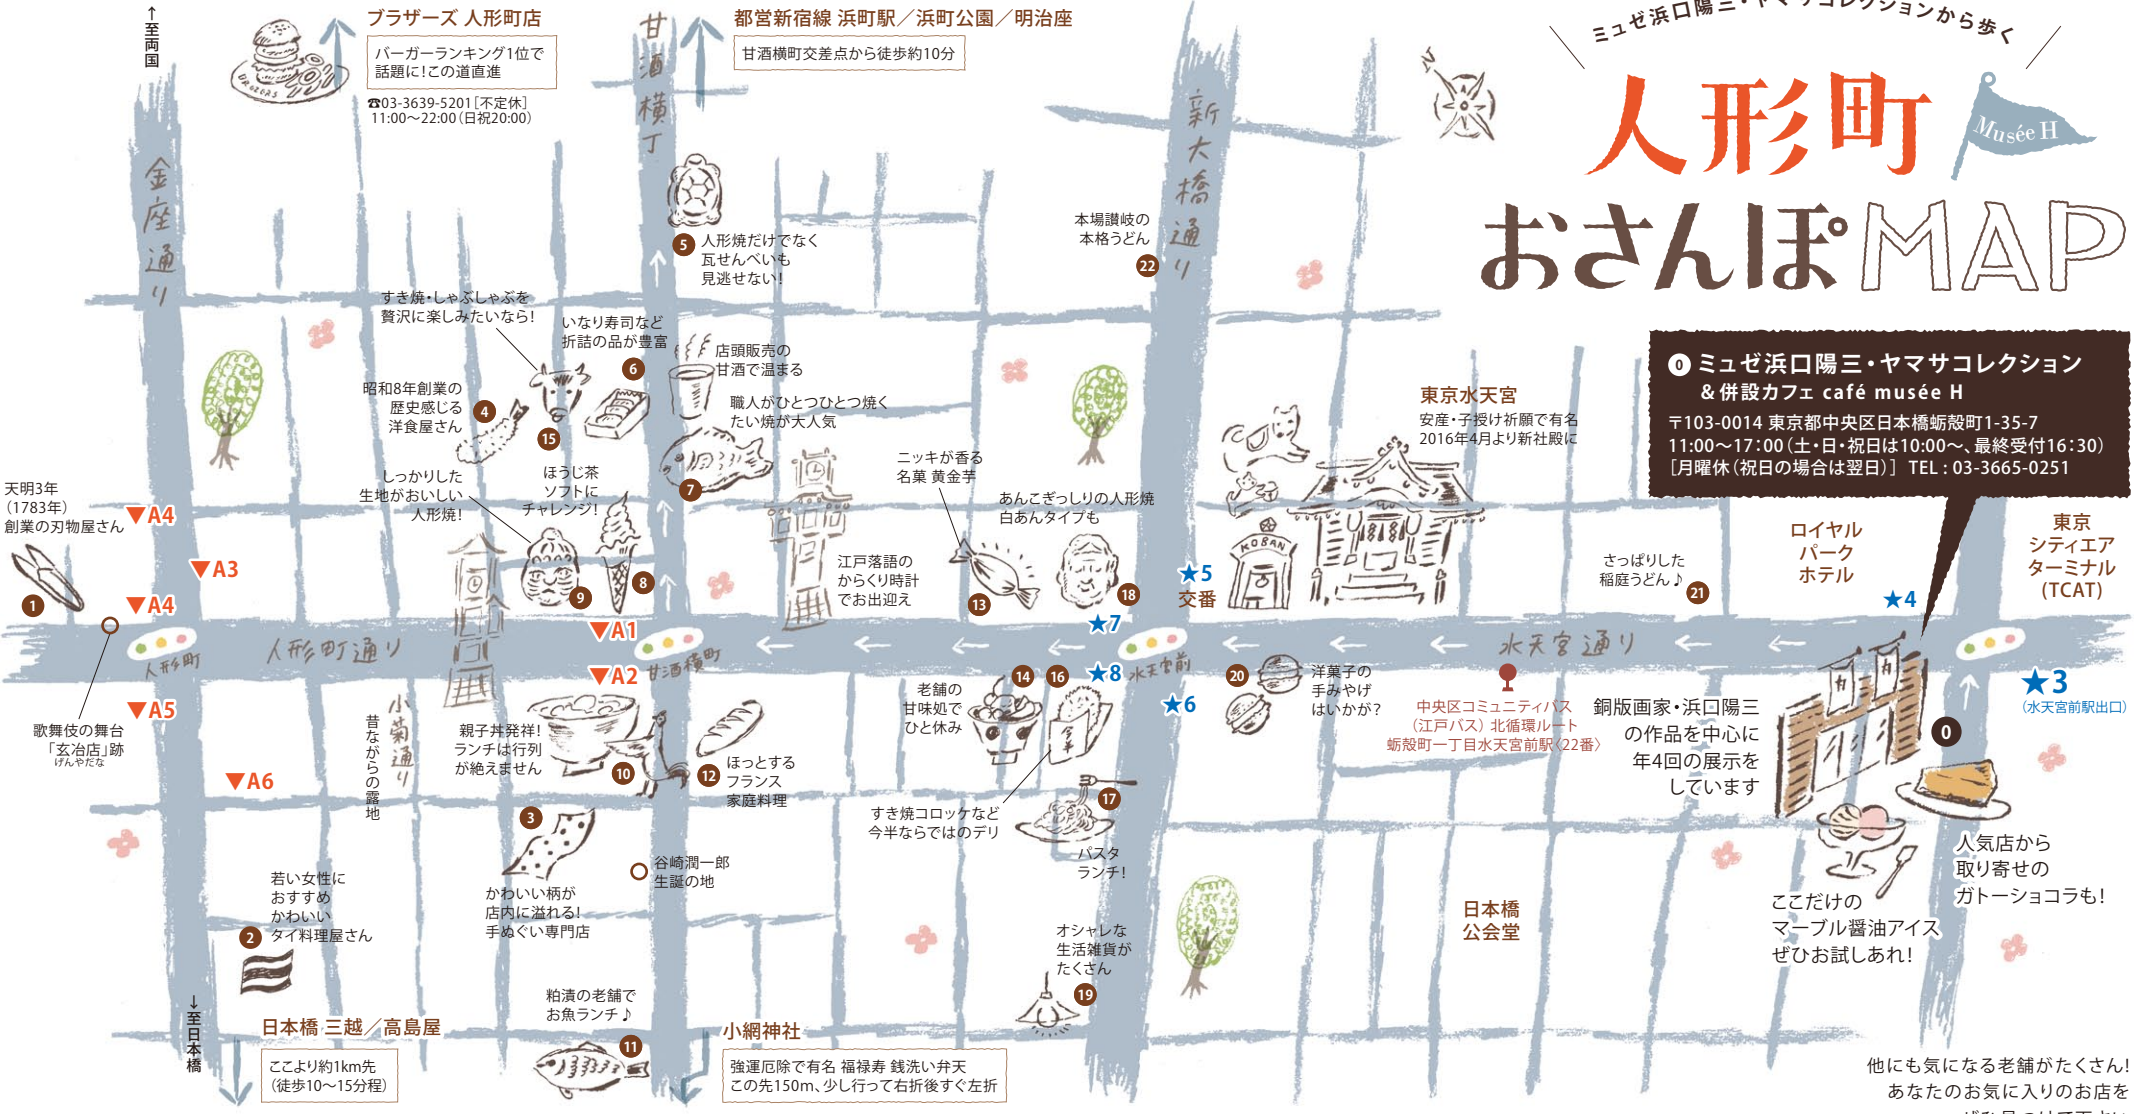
ミュゼ浜口陽三・ヤマサコレクションから歩く
人形町
Musée H
おさんぽMAP

↑至両国

ブラザーズ 人形町店
バーガーランキング1位で話題に!この道直進
☎03-3639-5201［不定休］
11:00~22:00（日祝20:00）

甘酒横丁

都営新宿線 浜町駅／浜町公園／明治座
甘酒横町交差点から徒歩約10分

新大橋通り

金座通り

5 人形焼だけでなく瓦せんべいも見逃せない!

本場讃岐の本格うどん 22

すき焼・しゃぶしゃぶを贅沢に楽しみたいなら!

いなり寿司など折詰の品が豊富 6

店頭販売の甘酒で温まる

昭和8年創業の歴史感じる洋食屋さん 4

15

職人がひとつひとつ焼くたい焼が大人気

7

しっかりした生地がおいしい人形焼!

ほうじ茶ソフトにチャレンジ!

ニッキが香る名菓 黄金芋

あんこぎっしりの人形焼 白あんタイプも

天明3年（1783年）創業の刃物屋さん

1

A4
A3
A4

9
8

江戸落語のからくり時計でお出迎え

13

18

★5 交番

★7

東京水天宮
安産・子授け祈願で有名
2016年4月より新社殿に

KOBAN

0 ミュゼ浜口陽三・ヤマサコレクション
＆併設カフェ café musée H
〒103-0014 東京都中央区日本橋蛎殻町1-35-7
11:00~17:00（土・日・祝日は10:00~、最終受付16:30）
［月曜休（祝日の場合は翌日）］ TEL：03-3665-0251

ロイヤルパークホテル

東京シティエアターミナル（TCAT）

さっぱりした稲庭うどん♪ 21

★4

A1

人形町
人形町通り

甘酒横町

水天宮前

水天宮通り

★3（水天宮前駅出口）

A2

A5

歌舞伎の舞台「玄冶店」跡 げんやだな

昔ながらの露地

小菊通り

親子丼発祥!ランチは行列が絶えません

10

12 ほっとするフランス家庭料理

老舗の甘味処でひと休み

14 16

★8

★6

20 洋菓子の手みやげはいかが?

中央区コミュニティバス（江戸バス）北循環ルート 蛎殻町一丁目水天宮前駅〈22番〉

銅版画家・浜口陽三の作品を中心に年4回の展示をしています

0

A6

3

すき焼コロッケなど今半ならではのデリ

17

パスタランチ!

人気店から取り寄せのガトーショコラも!

谷崎潤一郎生誕の地

若い女性におすすめかわいいタイ料理屋さん 2

かわいい柄が店内に溢れる!手ぬぐい専門店

日本橋公会堂

ここだけのマーブル醤油アイスぜひお試しあれ!

オシャレな生活雑貨がたくさん 19

↓至日本橋

日本橋 三越／高島屋
ここより約1km先（徒歩10~15分程）

粕漬の老舗でお魚ランチ♪

11

小網神社
強運厄除で有名 福禄寿 銭洗い弁天
この先150m、少し行って右折後すぐ左折

他にも気になる老舗がたくさん!
あなたのお気に入りのお店を
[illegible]